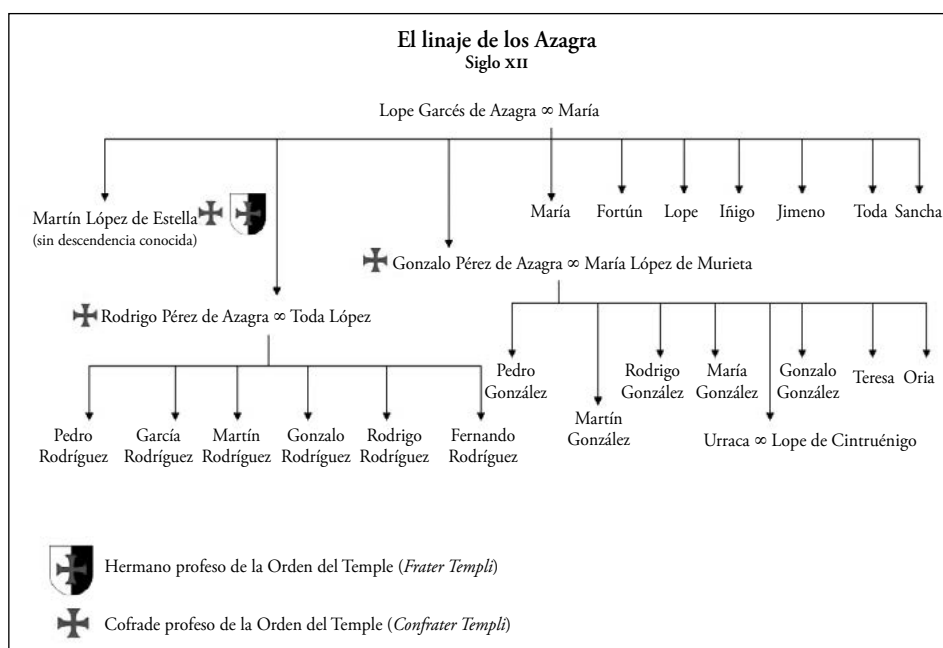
El linaje de los Azagra
Siglo XII

Lope Garcés de Azagra ∞ María

Martín López de Estella
(sin descendencia conocida)

María Fortún Lope Iñigo Jimeno Toda Sancha

Gonzalo Pérez de Azagra ∞ María López de Murieta

Rodrigo Pérez de Azagra ∞ Toda López

Pedro González
Martín González
Rodrigo González
María González
Urraca ∞ Lope de Cintruénigo
Gonzalo González
Teresa
Oria

Pedro Rodríguez
García Rodríguez
Martín Rodríguez
Gonzalo Rodríguez
Rodrigo Rodríguez
Fernando Rodríguez

Hermano profeso de la Orden del Temple (*Frater Templi*)

Cofrade profeso de la Orden del Temple (*Confrater Templi*)